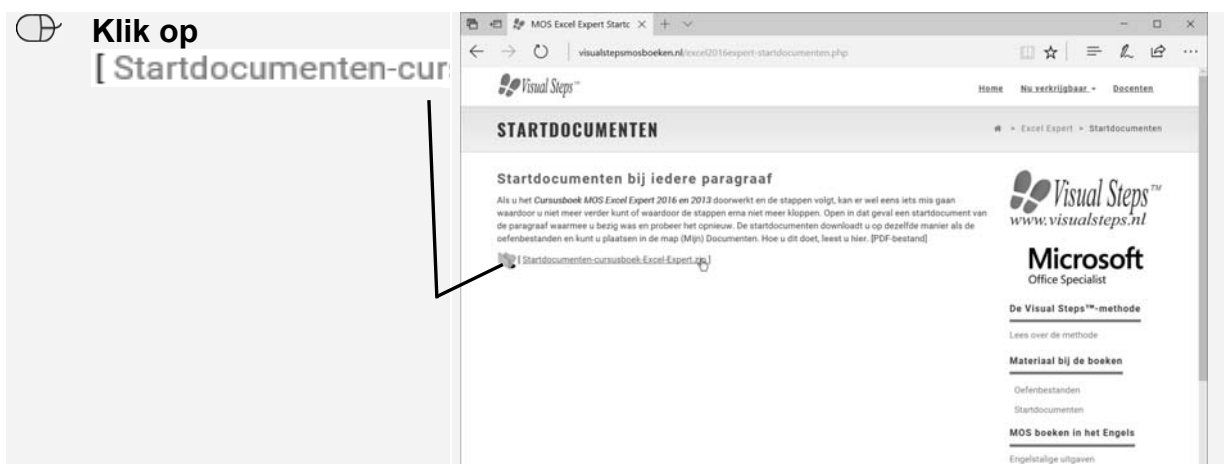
Klik op
[ Startdocumenten-curs

MOS Excel Expert Startc

visualstepsmosboeken.nl/excel2016expert-startdocumenten.php

Visual Steps™

Home Nu verkrijgbaar Docenten

STARTDOCUMENTEN

> Excel Expert > Startdocumenten

Startdocumenten bij iedere paragraaf

Als u het *Cursusboek MOS Excel Expert 2016 en 2013* doorwerkt en de stappen volgt, kan er wel eens iets mis gaan waardoor u niet meer verder kunt of waardoor de stappen erna niet meer kloppen. Open in dat geval een startdocument van de paragraaf waarmee u bezig was en probeer het opnieuw. De startdocumenten downloadt u op dezelfde manier als de oefenbestanden en kunt u plaatsen in de map (Mijn) Documenten. Hoe u dit doet, leest u hier. [PDF-bestand]

[ Startdocumenten-cursusboek-Excel-Expert.zip ]

Visual Steps™
www.visualsteps.nl

Microsoft
Office Specialist

De Visual Steps™-methode

Lees over de methode

Materiaal bij de boeken

Oefenbestanden

Startdocumenten

MOS boeken in het Engels

Engelstalige uitgaven